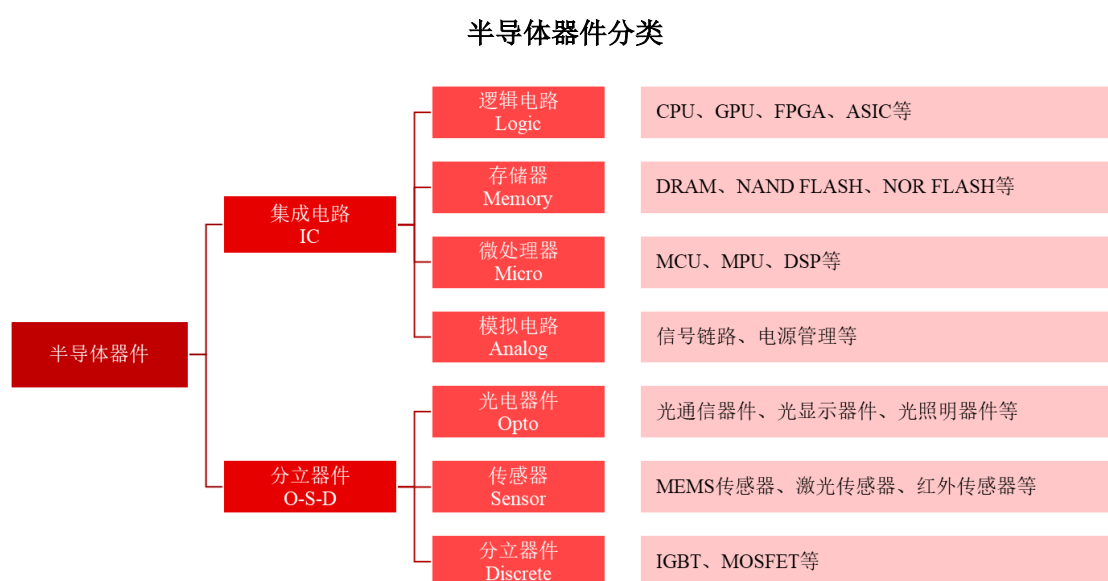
半导体器件分类

半导体器件

集成电路
IC

分立器件
O-S-D

逻辑电路
Logic

CPU、GPU、FPGA、ASIC等

存储器
Memory

DRAM、NAND FLASH、NOR FLASH等

微处理器
Micro

MCU、MPU、DSP等

模拟电路
Analog

信号链路、电源管理等

光电器件
Opto

光通信器件、光显示器件、光照明器件等

传感器
Sensor

MEMS传感器、激光传感器、红外传感器等

分立器件
Discrete

IGBT、MOSFET等